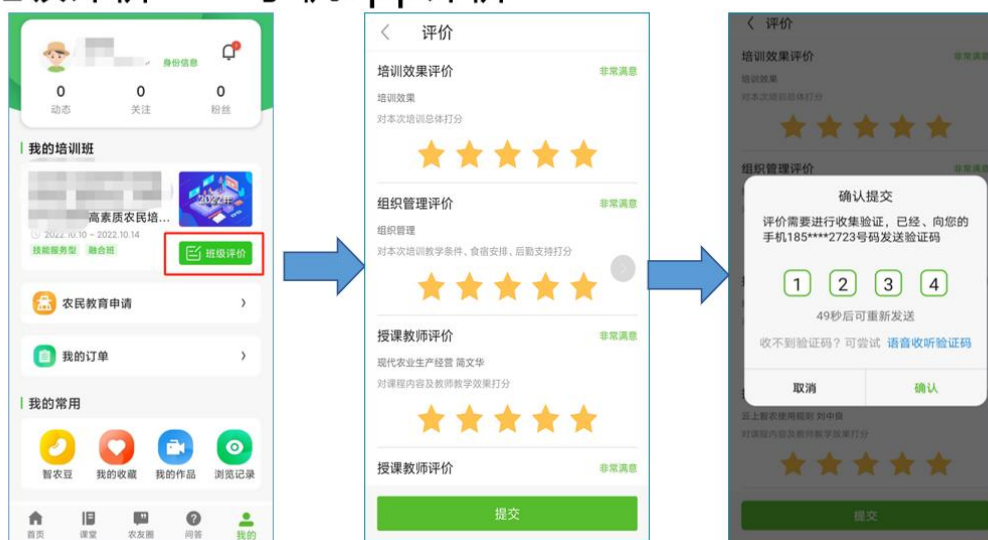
身份信息
0 动态
0 关注
0 粉丝

我的培训班
高素质农民培…
2022.10.10 – 2022.10.14
技能服务型 融合班
班级评价

农民教育申请 ›
我的订单 ›

我的常用
智农豆 我的收藏 我的作品 浏览记录

首页 课堂 农友圈 问答 我的

‹ 评价
培训效果评价 非常满意
培训效果
对本次培训总体打分

组织管理评价 非常满意
组织管理
对本次培训教学条件、食宿安排、后勤支持打分

授课教师评价 非常满意
现代农业生产经营 简文华
对课程内容及教师教学效果打分

授课教师评价 非常满意

提交

‹ 评价
培训效果评价 非常满意
培训效果
对本次培训总体打分
组织管理评价 非常满意

确认提交
评价需要进行收集验证，已经、向您的手机185****2723号码发送验证码
1 2 3 4
49秒后可重新发送
收不到验证码？可尝试 语音收听验证码
取消 确认

云上智农使用规则 刘中良
对课程内容及教师教学效果打分

提交